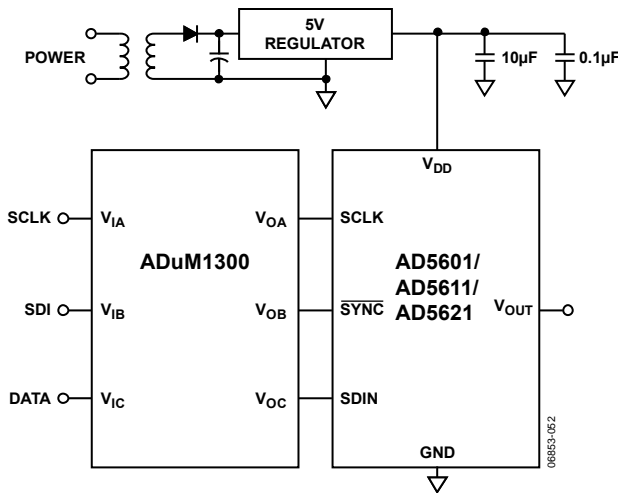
POWER

5V REGULATOR

10µF

0.1µF

SCLK

$V_{IA}$

SDI

$V_{IB}$

DATA

$V_{IC}$

ADuM1300

$V_{OA}$

$V_{OB}$

$V_{OC}$

$V_{DD}$

SCLK

$\overline{SYNC}$

SDIN

AD5601/
AD5611/
AD5621

$V_{OUT}$

GND

06853-052